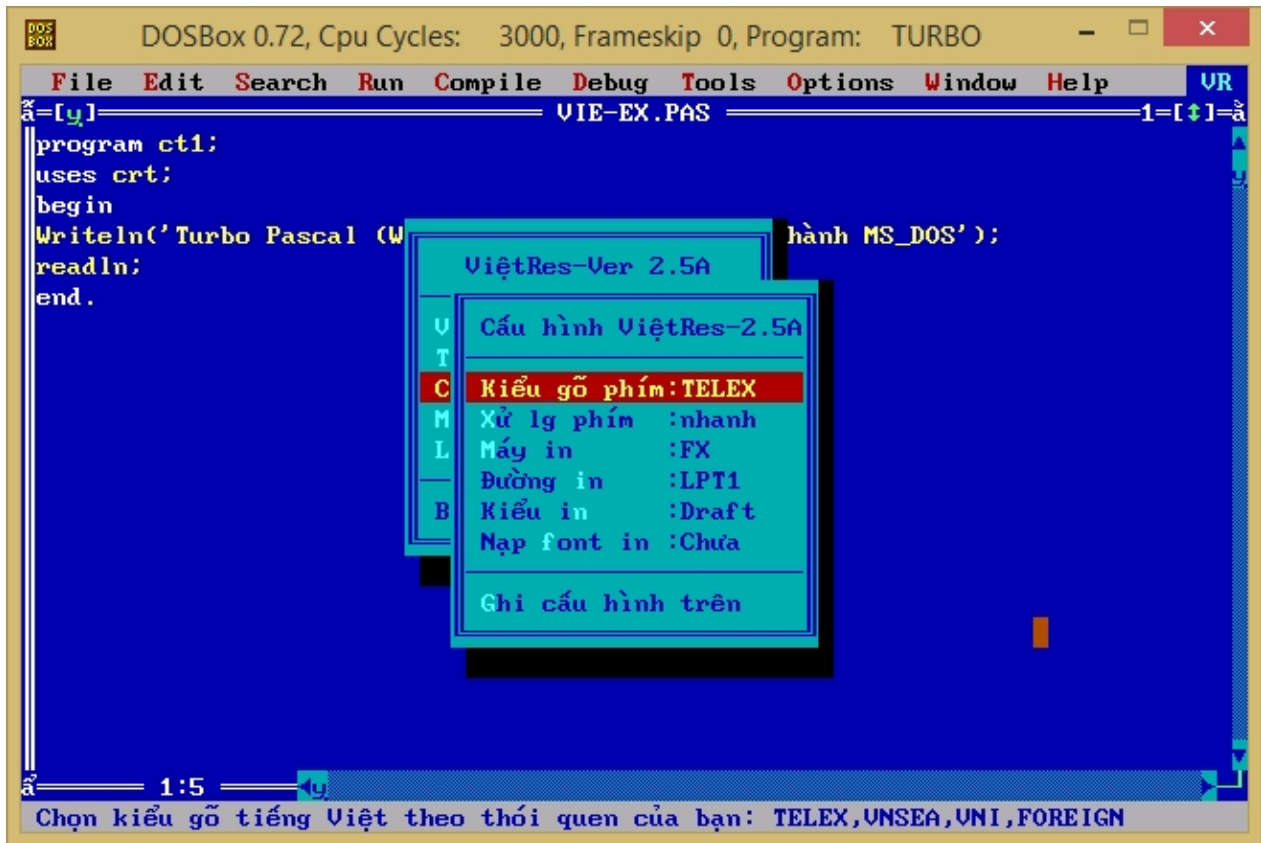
DOSBox 0.72, Cpu Cycles: 3000, Frameskip 0, Program: TURBO

File Edit Search Run Compile Debug Tools Options Window Help VR

ã=[y] VIE-EX.PAS 1=[↕]=ằ

program ct1;
uses crt;
begin
Writeln('Turbo Pascal (W hành MS_DOS');
readln;
end.

ViệtRes-Ver 2.5A

V
T
C
M
L

B

Cấu hình ViệtRes-2.5A

Kiểu gõ phím:TELEX
Xử lg phím :nhanh
Máy in :FX
Đường in :LPT1
Kiểu in :Draft
Nạp font in :Chưa

Ghi cấu hình trên

ẩ 1:5

Chọn kiểu gõ tiếng Việt theo thói quen của bạn: TELEX,VNSEA,VNI,FOREIGN